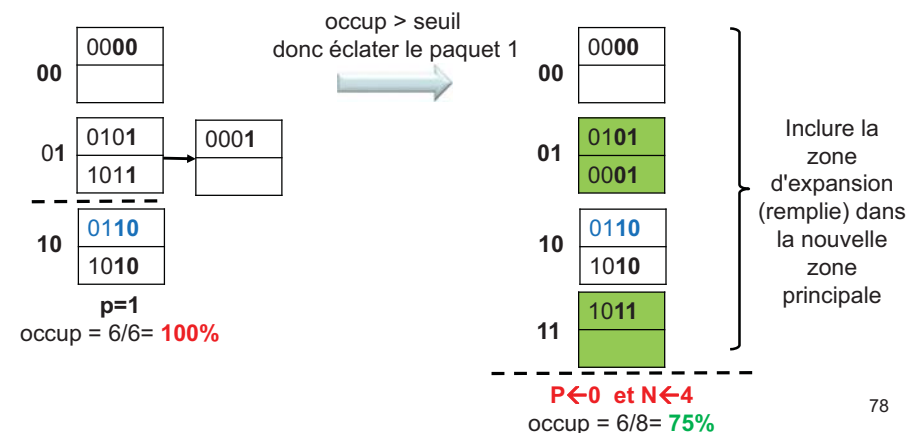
occup > seuil
donc éclater le paquet 1

00 | 0000

01 | 0101 | 1011 | 0001

10 | 0110 | 1010

p=1
occup = 6/6= 100%

00 | 0000

01 | 0101 | 0001

10 | 0110 | 1010

11 | 1011

Inclure la zone d'expansion (remplie) dans la nouvelle zone principale

P←0 et N←4
occup = 6/8= 75%

78